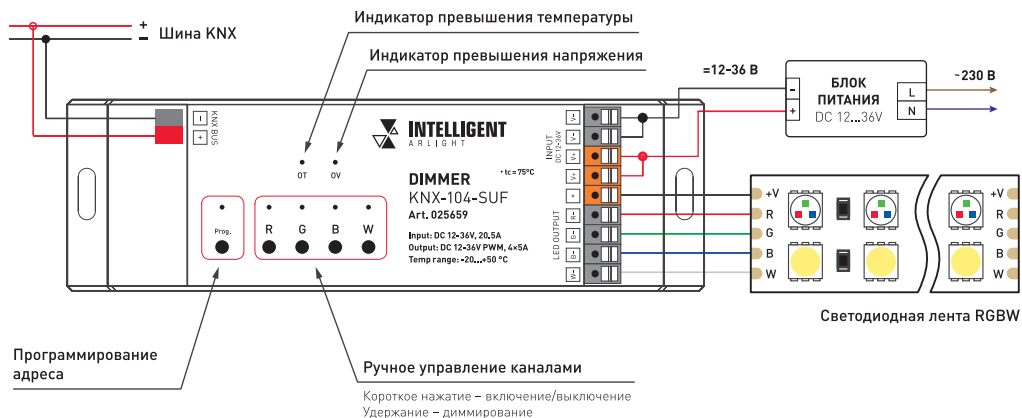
+
−
Шина KNX

Индикатор превышения температуры

Индикатор превышения напряжения

=12-36 В

БЛОК ПИТАНИЯ
DC 12...36V

~230 В

L
N

−
+

−
+
KNX BUS

OT
OV

INTELLIGENT
ARLIGHT

* tc = 75°C

DIMMER
KNX-104-SUF
Art. 025659

Input: DC 12-36V, 20,5A
Output: DC 12-36V PWM, 4×5A
Temp range: -20...+50 °C

Prog.

R
G
B
W

INPUT DC 12-36V

LED OUTPUT

+V
R
G
B
W

+V
R
G
B
W

Светодиодная лента RGBW

Программирование адреса

Ручное управление каналами

Короткое нажатие – включение/выключение
Удержание – диммирование